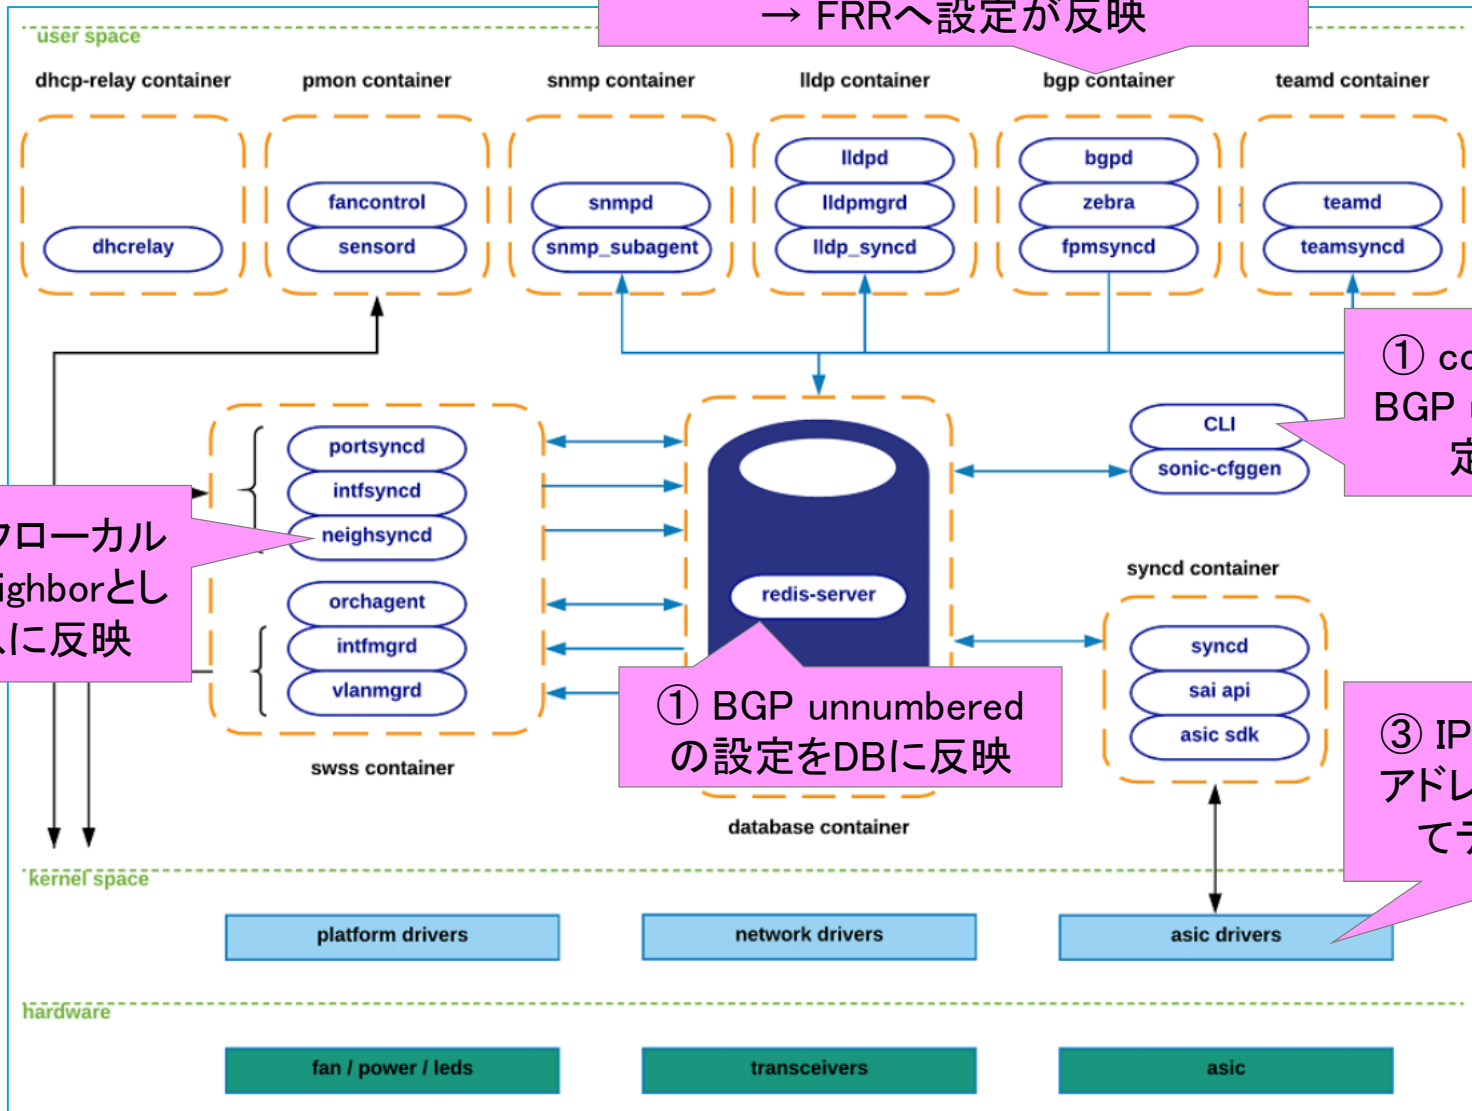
→ FRRへ設定が反映

user space

dhcp-relay container
pmon container
snmp container
lldp container
bgp container
teamd container

dhcrelay

fancontrol
sensord

snmpd
snmp_subagent

lldpd
lldpmgrd
lldp_syncd

bgpd
zebra
fpmsyncd

teamd
teamsyncd

① co
BGP
定

portsyncd
intfsyncd
neighsyncd

orchagent
intfmgrd
vlanmgrd

swss container

フローカル
ighborとし
に反映

redis-server

CLI
sonic-cfggen

syncd container

syncd
sai api
asic sdk

① BGP unnumbered
の設定をDBに反映

database container

③ IP
アドレ
てデ

kernel space

platform drivers
network drivers
asic drivers

hardware

fan / power / leds
transceivers
asic